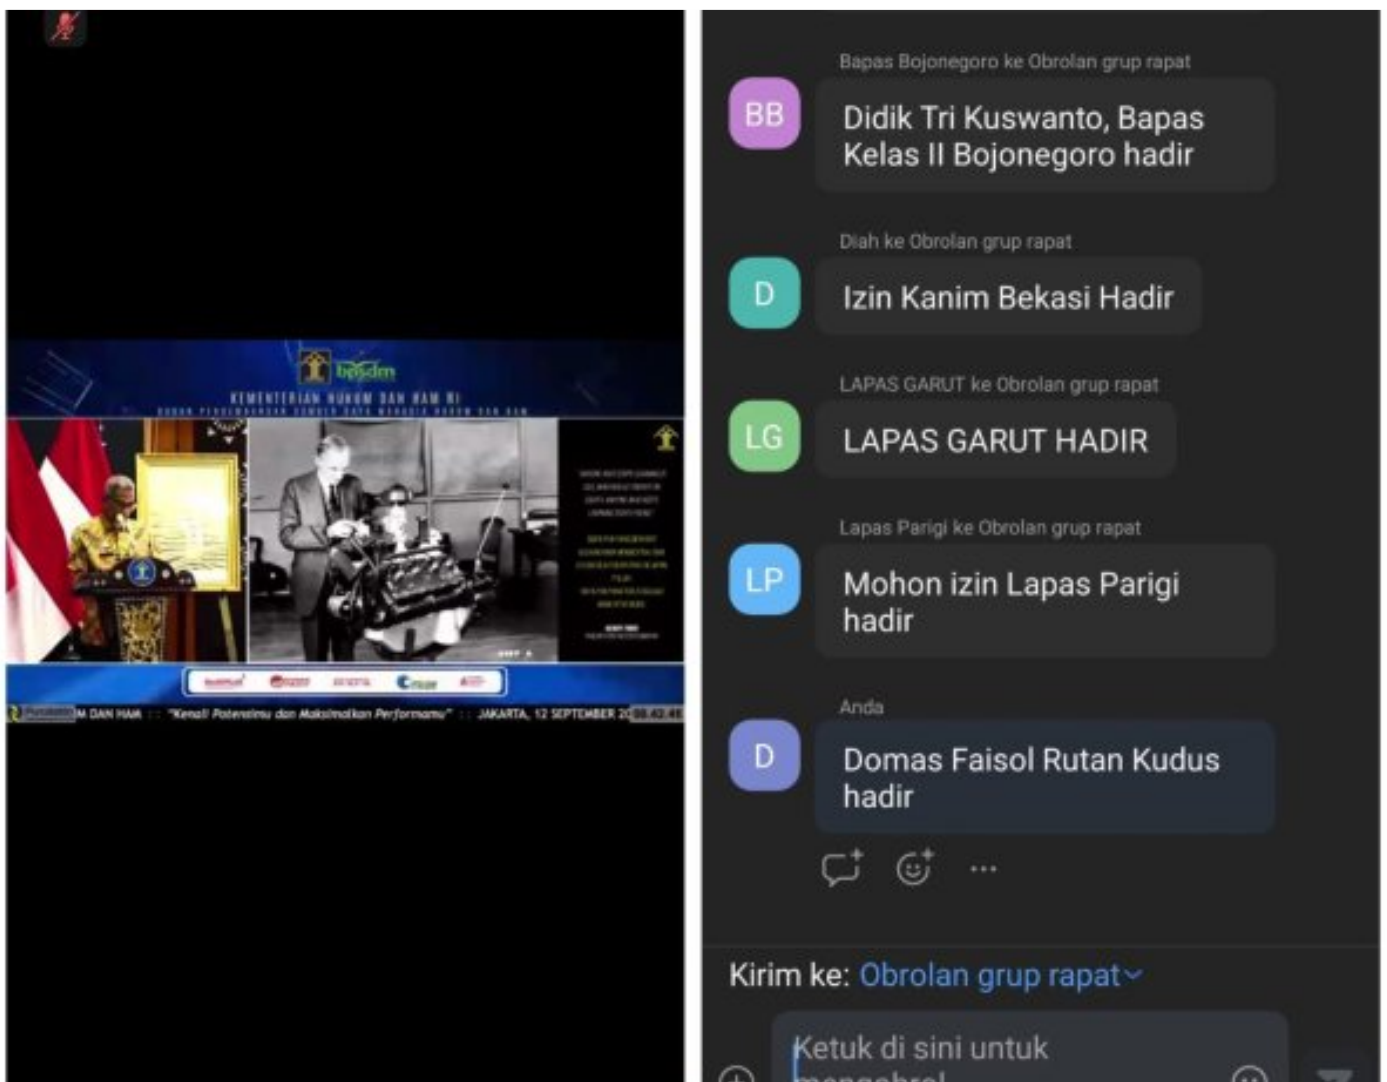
bpsdm
KEMENTERIAN HUKUM DAN HAM RI
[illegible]

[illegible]M DAN HAM :: "Kenali Potensimu dan Maksimalkan Performamu" :: JAKARTA, 12 SEPTEMBER 2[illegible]

Bapas Bojonegoro ke Obrolan grup rapat
BB
Didik Tri Kuswanto, Bapas Kelas II Bojonegoro hadir

Diah ke Obrolan grup rapat
D
Izin Kanim Bekasi Hadir

LAPAS GARUT ke Obrolan grup rapat
LG
LAPAS GARUT HADIR

Lapas Parigi ke Obrolan grup rapat
LP
Mohon izin Lapas Parigi hadir

Anda
D
Domas Faisol Rutan Kudus hadir

...

Kirim ke: Obrolan grup rapat

Ketuk di sini untuk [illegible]